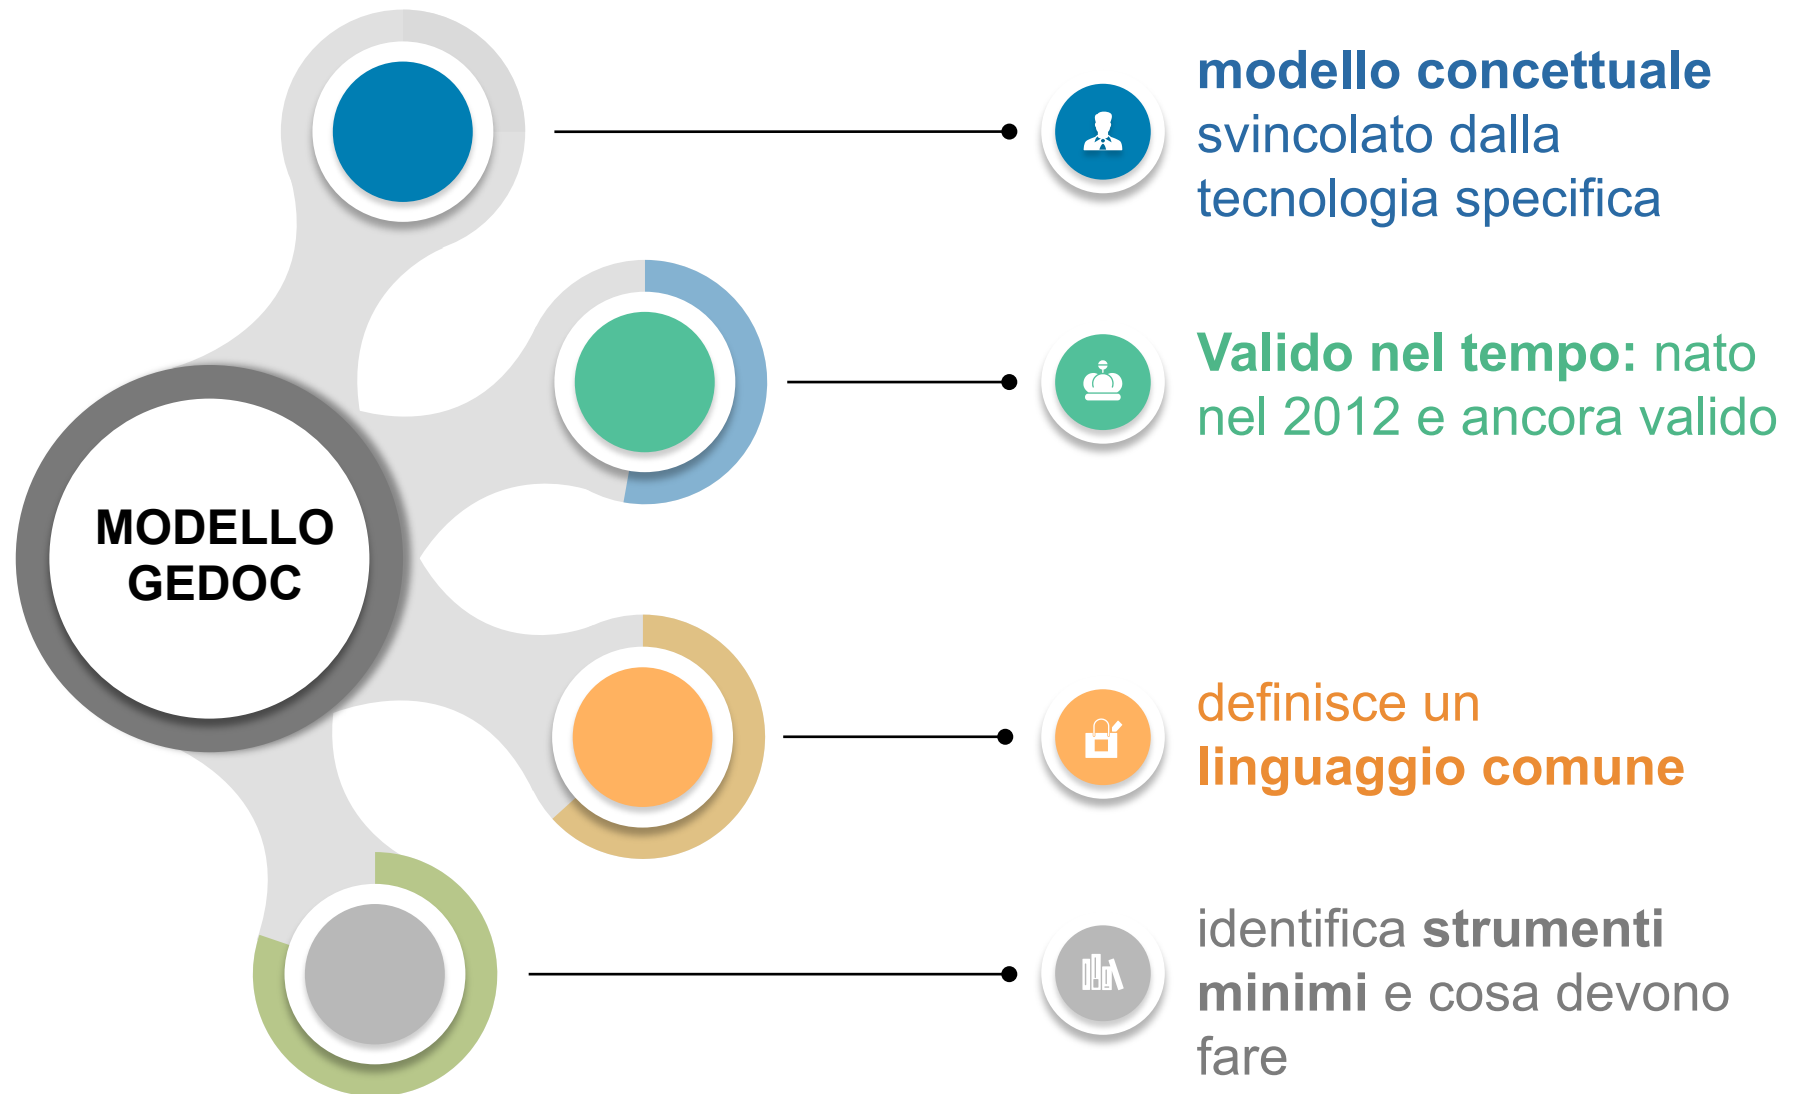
MODELLO GEDOC

modello concettuale svincolato dalla tecnologia specifica

Valido nel tempo: nato nel 2012 e ancora valido

definisce un linguaggio comune

identifica strumenti minimi e cosa devono fare